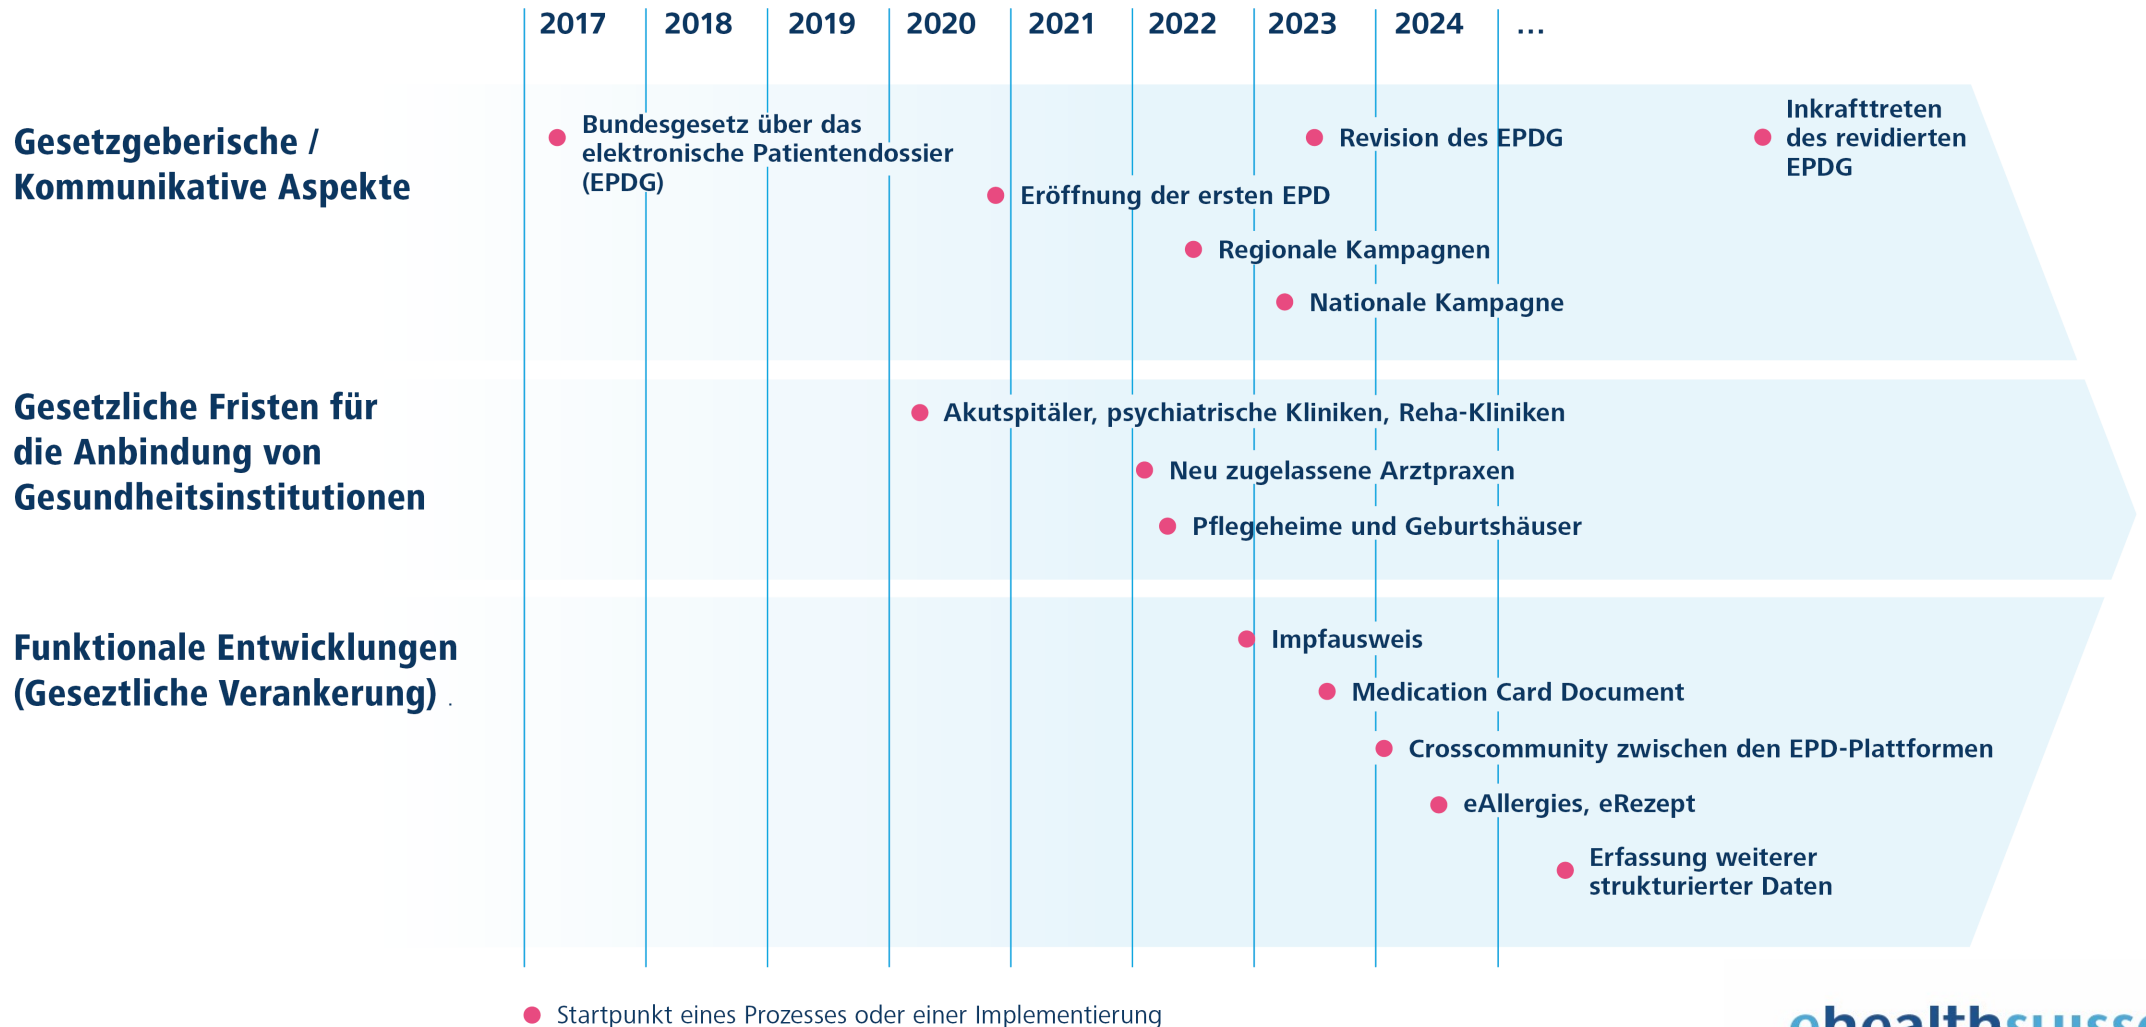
2017 2018 2019 2020 2021 2022 2023 2024 ...

Gesetzgeberische / Kommunikative Aspekte

Bundesgesetz über das elektronische Patientendossier (EPDG)

Revision des EPDG

Inkrafttreten des revidierten EPDG

Eröffnung der ersten EPD

Regionale Kampagnen

Nationale Kampagne

Gesetzliche Fristen für die Anbindung von Gesundheitsinstitutionen

Akutspitäler, psychiatrische Kliniken, Reha-Kliniken

Neu zugelassene Arztpraxen

Pflegeheime und Geburtshäuser

Funktionale Entwicklungen (Geseztliche Verankerung)

Impfausweis

Medication Card Document

Crosscommunity zwischen den EPD-Plattformen

eAllergies, eRezept

Erfassung weiterer strukturierter Daten

Startpunkt eines Prozesses oder einer Implementierung

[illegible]